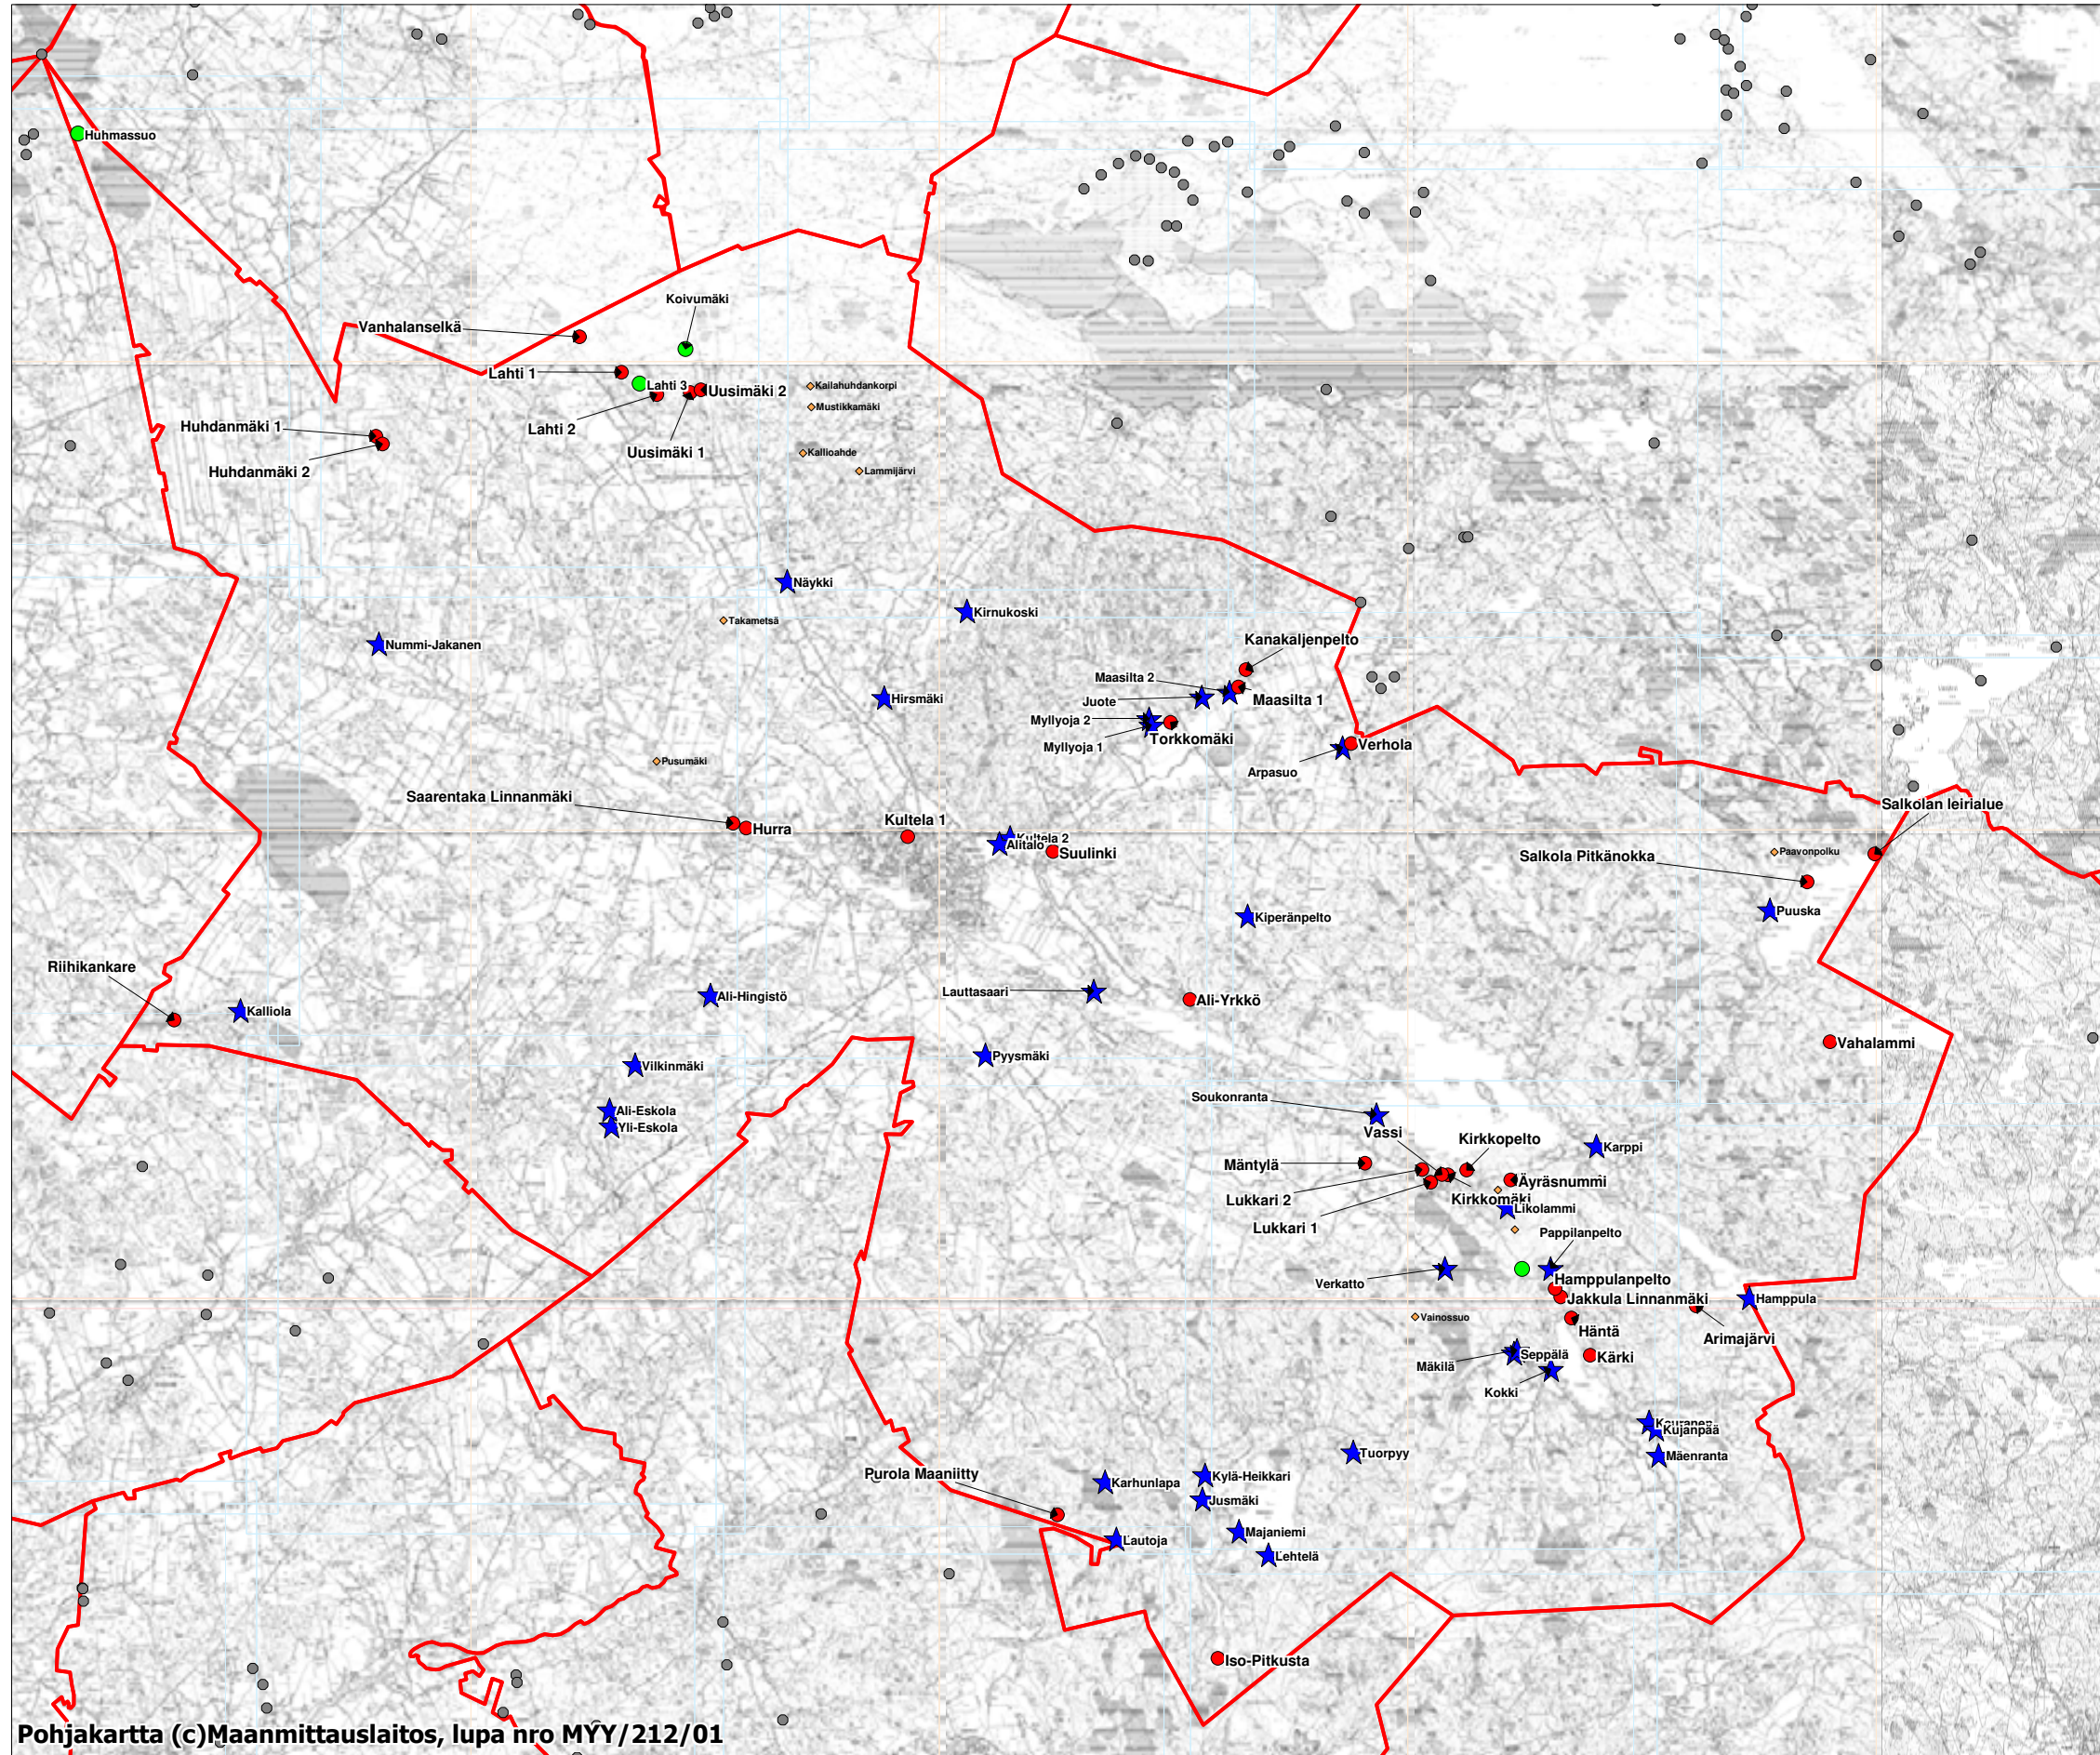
Huhmassuo

Koivumäki

Vanhalanselkä

Lahti 1

Lahti 3

Uusimäki 2

Kallahuhdankorpi

Mustikkamäki

Huhdanmäki 1

Lahti 2

Uusimäki 1

Kallioahde

Huhdanmäki 2

Lammijärvi

Näykki

Kirnukoski

Takametsä

Nummi-Jakanen

Kanakaljenpelto

Maasilta 2

Juote

Maasilta 1

Hirsmäki

Myllyoja 2

Torkkomäki

Myllyoja 1

Verhola

Pusumäki

Arpasuo

Saarentaka Linnanmäki

Hurra

Kultela 1

Kultela 2

Alitalo

Suulinki

Salkolan leirialue

Salkola Pitkänokka

Paavonpolku

Puuska

Kiperänpelto

Riihikankare

Kalliola

Ali-Hingistö

Lauttasaari

Ali-Yrkkö

Vahalammi

Pyysmäki

Vilkinmäki

Ali-Eskola

Yli-Eskola

Soukonranta

Vassi

Kirkkopelto

Karppi

Mäntylä

Äyräsnummi

Lukkari 2

Kirkkomäki

Likolammi

Lukkari 1

Pappilanpelto

Verkatto

Hamppulanpelto

Jakkula Linnanmäki

Hamppula

Vainossuo

Häntä

Arimajärvi

Mäkilä

Seppälä

Kärki

Kokki

Kujanpää

Mäenranta

Tuorpyy

Purola Maaniitty

Karhunlapa

Kylä-Heikkari

Jusmäki

Majaniemi

Lautoja

Lehtelä

Iso-Pitkusta

Pohjakartta (c)Maanmittauslaitos, lupa nro MYY/212/01